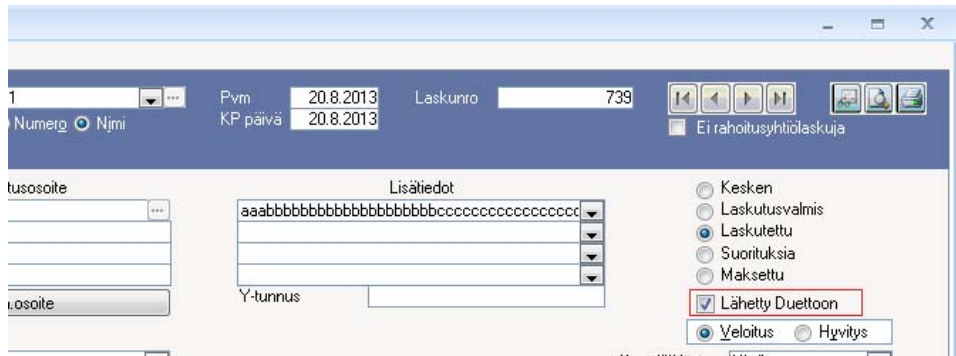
1
Numero Nimi
Pvm 20.8.2013
KP päivä 20.8.2013
Laskunro 739
Ei rahoitusyhtiölaskuja
tusosoite
Lisätiedot
aaabbbbbbbbbbbbbbbbbbbbbcccccccccccccccc
.osoite
Y-tunnus
Kesken
Laskutusvalmis
Laskutettu
Suorituksia
Maksettu
Lähetty Duettoon
Veloitus Hyvitys